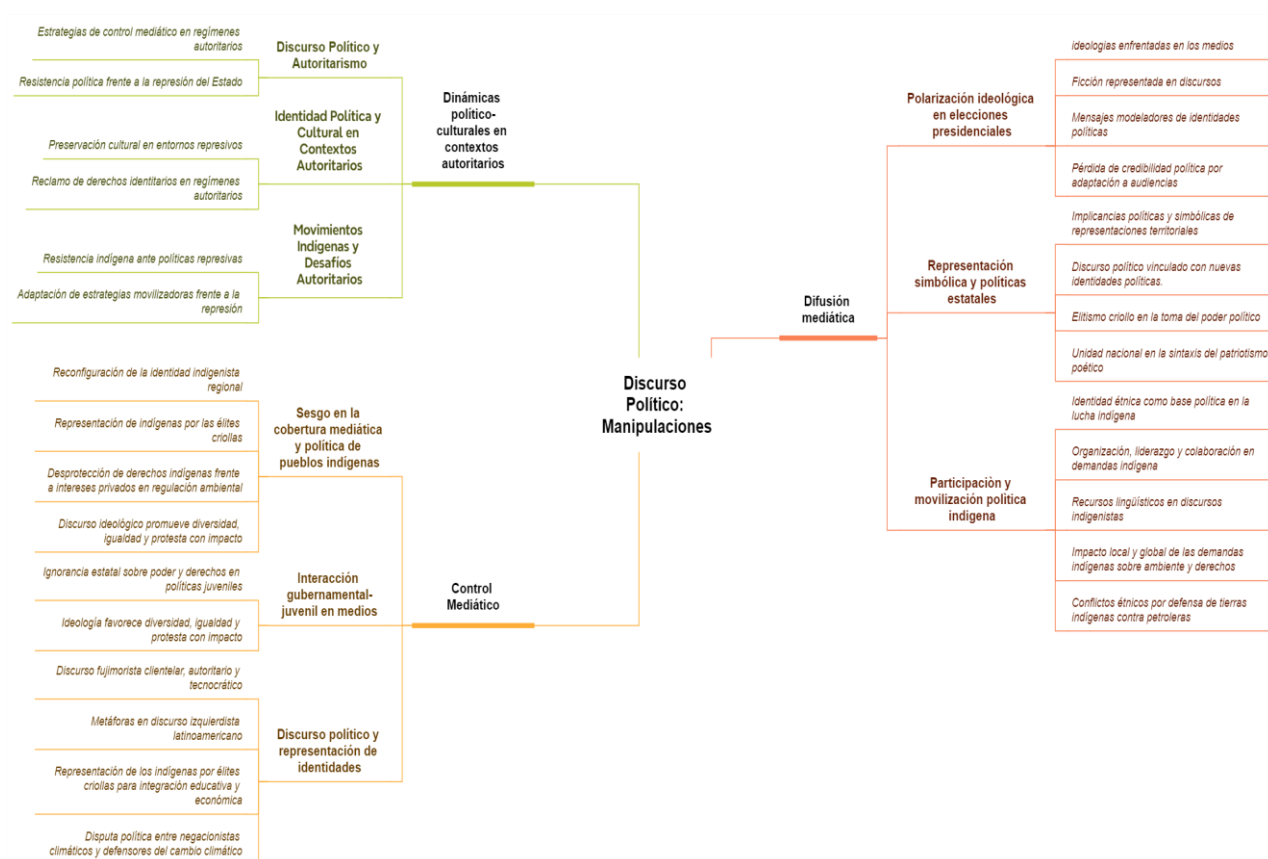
Discurso Político: Manipulaciones

Dinámicas político-culturales en contextos autoritarios

Discurso Político y Autoritarismo

Estrategias de control mediático en regímenes autoritarios

Resistencia política frente a la represión del Estado

Identidad Política y Cultural en Contextos Autoritarios

Preservación cultural en entornos represivos

Reclamo de derechos identitarios en regímenes autoritarios

Movimientos Indígenas y Desafíos Autoritarios

Resistencia indígena ante políticas represivas

Adaptación de estrategias movilizadoras frente a la represión

Control Mediático

Sesgo en la cobertura mediática y política de pueblos indígenas

Reconfiguración de la identidad indigenista regional

Representación de indígenas por las élites criollas

Desprotección de derechos indígenas frente a intereses privados en regulación ambiental

Discurso ideológico promueve diversidad, igualdad y protesta con impacto

Interacción gubernamental-juvenil en medios

Ignorancia estatal sobre poder y derechos en políticas juveniles

Ideología favorece diversidad, igualdad y protesta con impacto

Discurso político y representación de identidades

Discurso fujimorista clientelar, autoritario y tecnocrático

Metáforas en discurso izquierdista latinoamericano

Representación de los indígenas por élites criollas para integración educativa y económica

Disputa política entre negacionistas climáticos y defensores del cambio climático

Difusión mediática

Polarización ideológica en elecciones presidenciales

ideologías enfrentadas en los medios

Ficción representada en discursos

Mensajes modeladores de identidades políticas

Pérdida de credibilidad política por adaptación a audiencias

Representación simbólica y políticas estatales

Implicancias políticas y simbólicas de representaciones territoriales

Discurso político vinculado con nuevas identidades políticas.

Elitismo criollo en la toma del poder político

Unidad nacional en la sintaxis del patriotismo poético

Participación y movilización política indígena

Identidad étnica como base política en la lucha indígena

Organización, liderazgo y colaboración en demandas indígena

Recursos lingüísticos en discursos indigenistas

Impacto local y global de las demandas indígenas sobre ambiente y derechos

Conflictos étnicos por defensa de tierras indígenas contra petroleras